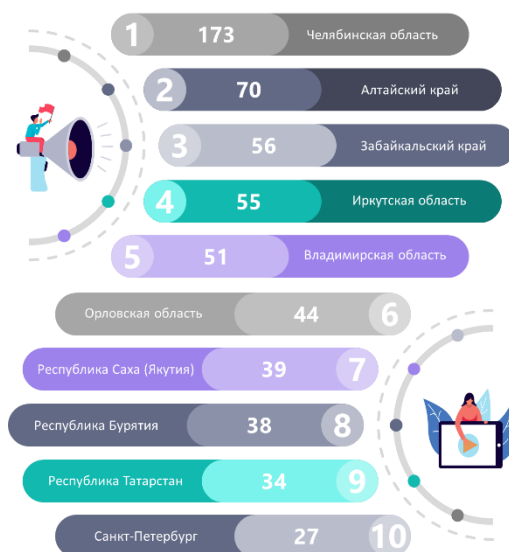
1 173 Челябинская область

2 70 Алтайский край

3 56 Забайкальский край

4 55 Иркутская область

5 51 Владимирская область

Орловская область 44 6

Республика Саха (Якутия) 39 7

Республика Бурятия 38 8

Республика Татарстан 34 9

Санкт-Петербург 27 10